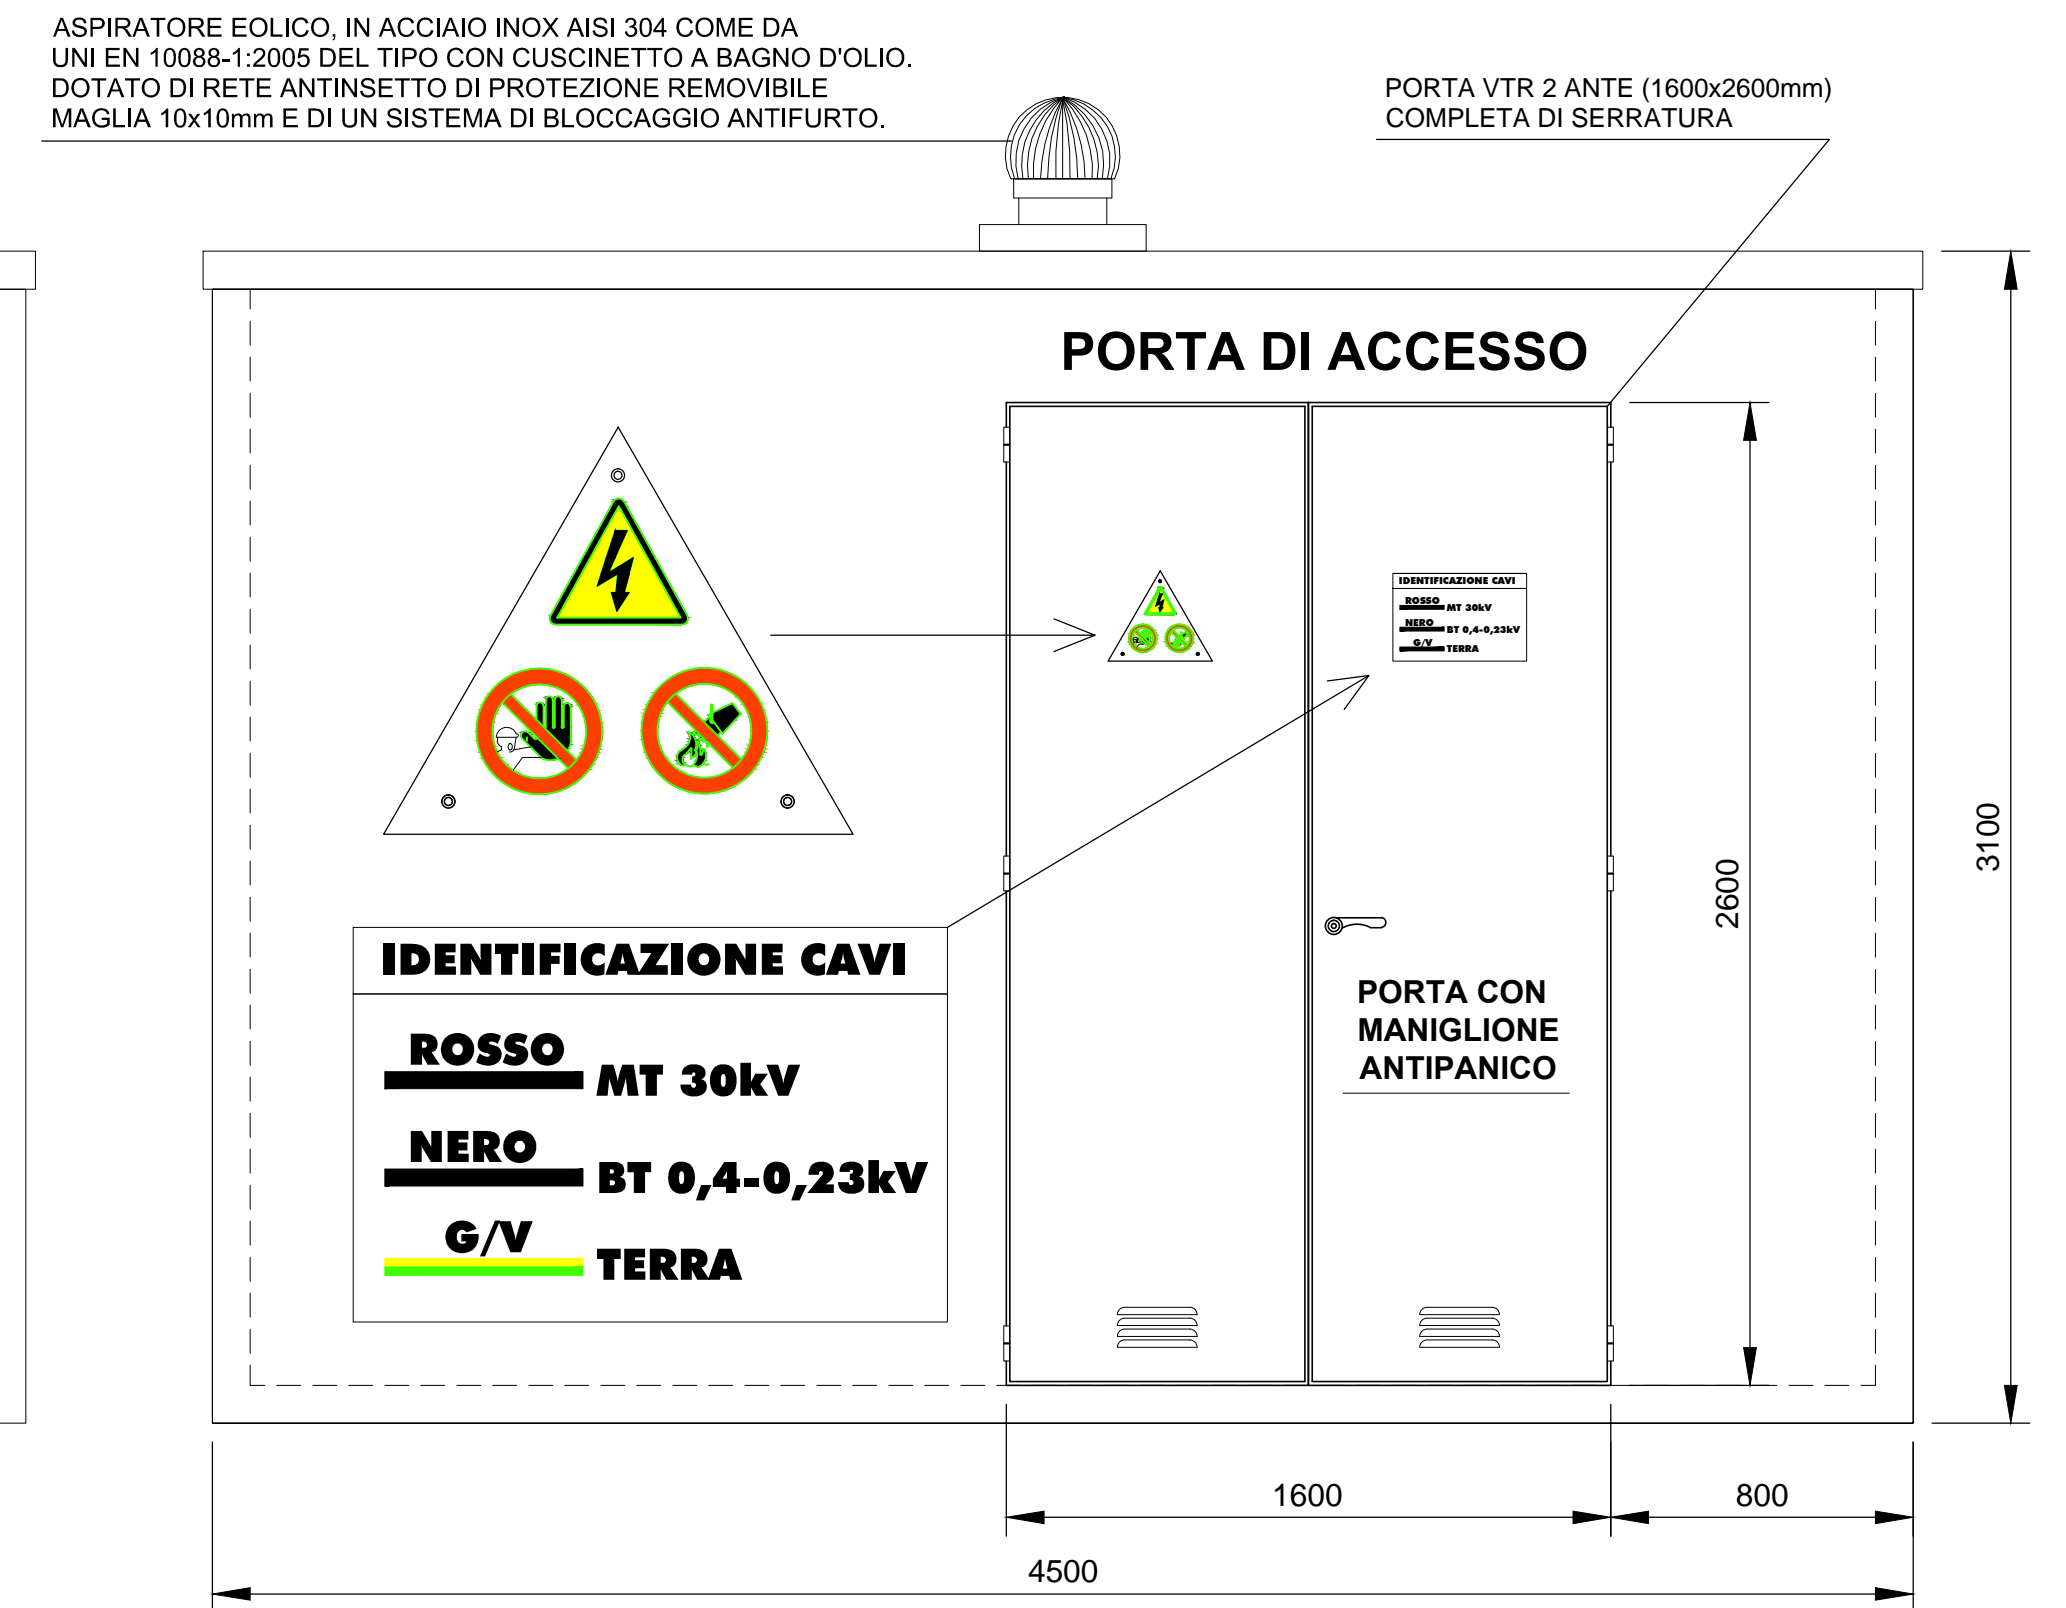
ASPIRATORE EOLICO, IN ACCIAIO INOX AISI 304 COME DA UNI EN 10088-1:2005 DEL TIPO CON CUSCINETTO A BAGNO D'OLIO. DOTATO DI RETE ANTINSETTO DI PROTEZIONE REMOVIBILE MAGLIA 10x10mm E DI UN SISTEMA DI BLOCCAGGIO ANTIFURTO.

PORTA VTR 2 ANTE (1600x2600mm) COMPLETA DI SERRATURA

PORTA DI ACCESSO

IDENTIFICAZIONE CAVI
ROSSO MT 30kV
NERO BT 0,4-0,23kV
G/V TERRA

IDENTIFICAZIONE CAVI
ROSSO MT 30kV
NERO BT 0,4-0,23kV
G/V TERRA

PORTA CON MANIGLIONE ANTIPANICO

2600

3100

1600

800

4500